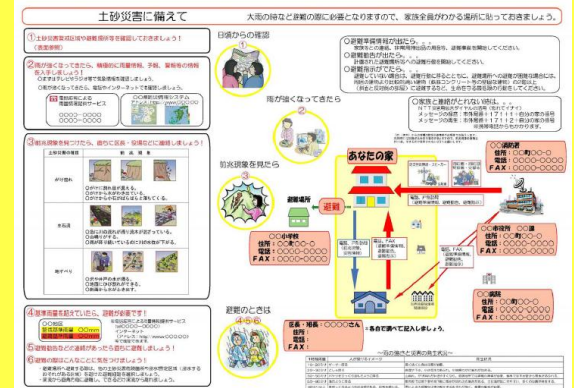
土砂災害に備えて

大雨の時など避難の際に必要となりますので、家族全員がわかる場所に貼っておきましょう。

① 土砂災害危険区域や避難場所を確認しておきましょう！

② 雨が強くなってきたら、積極的に雨量情報、予報、警報等の情報を入手しましょう！

③ 前兆現象を知っておき、変わった現象・兆候などに注意しましょう！

| | 前兆現象 |
|---|---|
| がけ崩れ | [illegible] |
| 土石流 | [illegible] |
| 地すべり | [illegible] |

④ 避難準備を始めていたら、避難が必要です！
○○地区
雨量観測所
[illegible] 00mm

⑤ 避難の際に、近所の方等に声をかけましょう！

⑥ 避難の際にはこんなことに気をつけましょう！

日頃からの確認

雨が強くなってきたら

前兆現象を見たら

避難のときは

○避難準備情報が出たら…
○避難勧告が出たら…
○避難指示が出たら…

○家族と連絡がとれない時は…

あなたの家

避難場所

避難

○○小学校
住所：○○町○－○
電話：○○○－○○○○
FAX：○○○－○○○○

○○消防署
住所：○○町○－○
電話：○○○－○○○○
FAX：○○○－○○○○

○○市役所 ○○課
住所：○○町○－○
電話：○○○－○○○○
FAX：○○○－○○○○

○○病院
住所：○○町○－○
電話：○○○－○○○○
FAX：○○○－○○○○

区長・班長：○○○○さん
住所：
電話：
FAX：

あるので調べて記入しましょう。